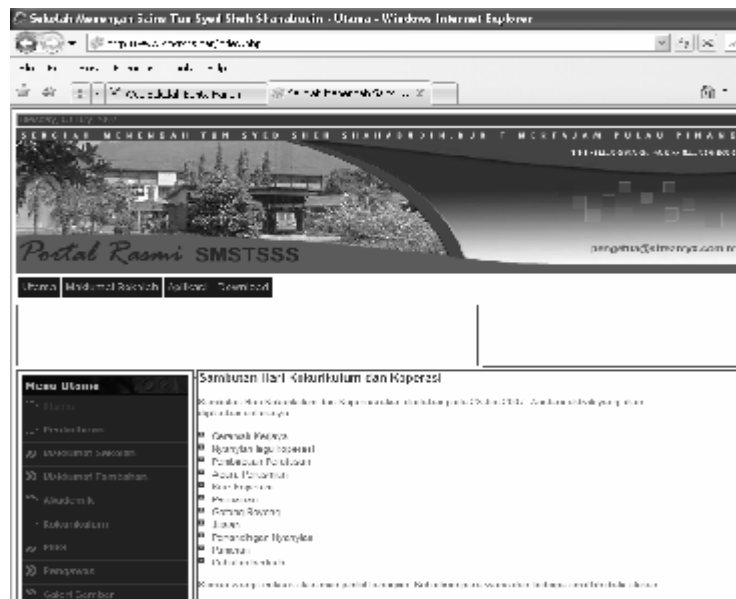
Sekolah Menengah Sains Tun Syed Sheh Shahabudin - Utama - Windows Internet Explorer

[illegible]

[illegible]

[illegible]

SEKOLAH MENENGAH TUN SYED SHEH SHAHABUDIN, BUKIT MERTAJAM PULAU PINANG

Portal Rasmi SMSTSSS

pengetua@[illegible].com.my

Utama | Maklumat Sekolah | Aplikasi | Download

Menu Utama

Utama

Pentadbiran

Maklumat Sekolah

Maklumat Tambahan

Akademik

Kokurikulum

HEM

Pengawas

Galeri Gambar

Sambutan Hari Kokurikulum dan Koperasi

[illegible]

Gerakan Koperasi
Nyanyian lagu koperasi
Pembacaan Perutusan
Acara Perasmian
Hari Koperasi
Persembahan
Gotong Royong
Jamuan
Pertandingan Nyanyian
Pameran
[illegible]

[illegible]